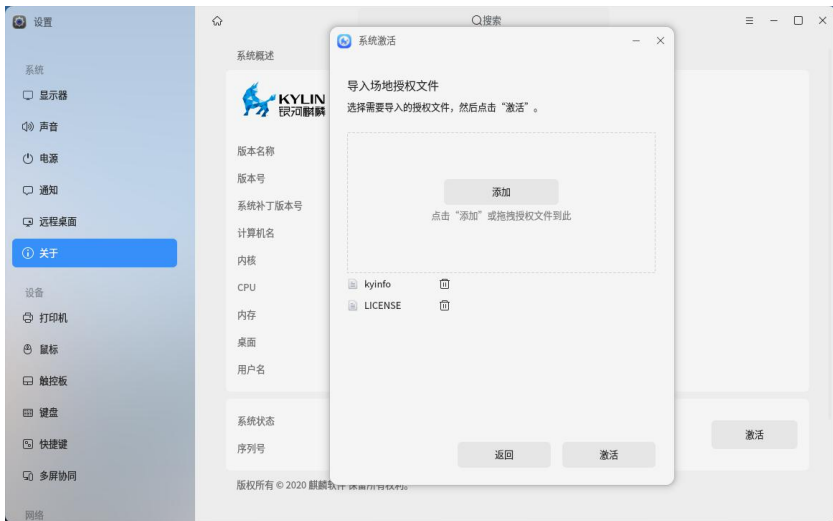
设置

系统
显示器
声音
电源
通知
远程桌面
关于

设备
打印机
鼠标
触控板
键盘
快捷键
多屏协同

网络

Q搜索

系统概述

KYLIN
银河麒麟

版本名称
版本号
系统补丁版本号
计算机名
内核
CPU
内存
桌面
用户名

系统状态
序列号

激活

版权所有 © 2020 麒麟软件 保留所有权利。

系统激活

导入场地授权文件

选择需要导入的授权文件，然后点击“激活”。

添加

点击“添加”或拖拽授权文件到此

kyinfo

LICENSE

返回

激活